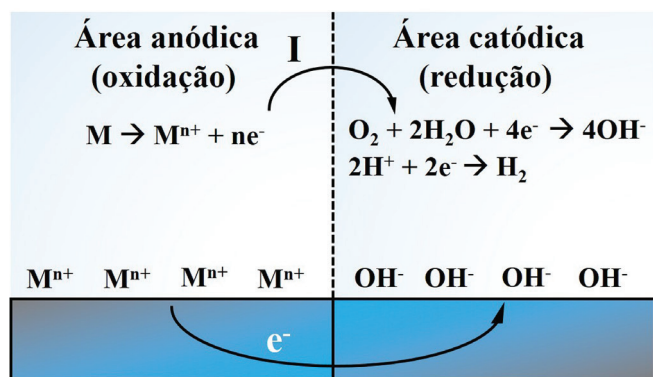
Área anódica (oxidação)

I

Área catódica (redução)

$M \rightarrow M^{n+} + ne^-$

$O_2 + 2H_2O + 4e^- \rightarrow 4OH^-$
$2H^+ + 2e^- \rightarrow H_2$

$M^{n+}$ $M^{n+}$ $M^{n+}$ $M^{n+}$ $OH^-$ $OH^-$ $OH^-$ $OH^-$

$e^-$